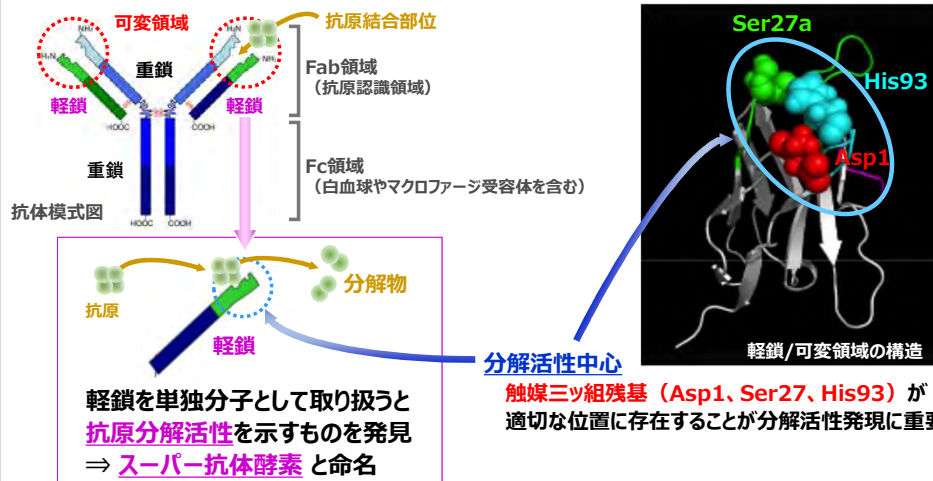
可変領域

抗原結合部位

$NH_2$

$H_2N$

$H_2N$

$NH_2$

重鎖

軽鎖

軽鎖

HOOC

COOH

Fab領域
（抗原認識領域）

重鎖

Fc領域
（白血球やマクロファージ受容体を含む）

抗体模式図

HOOC

COOH

抗原

分解物

軽鎖

軽鎖を単独分子として取り扱うと
抗原分解活性を示すものを発見
⇒ スーパー抗体酵素 と命名

Ser27a

His93

Asp1

軽鎖/可変領域の構造

分解活性中心

触媒三ッ組残基（Asp1、Ser27、His93）が
適切な位置に存在することが分解活性発現に重要